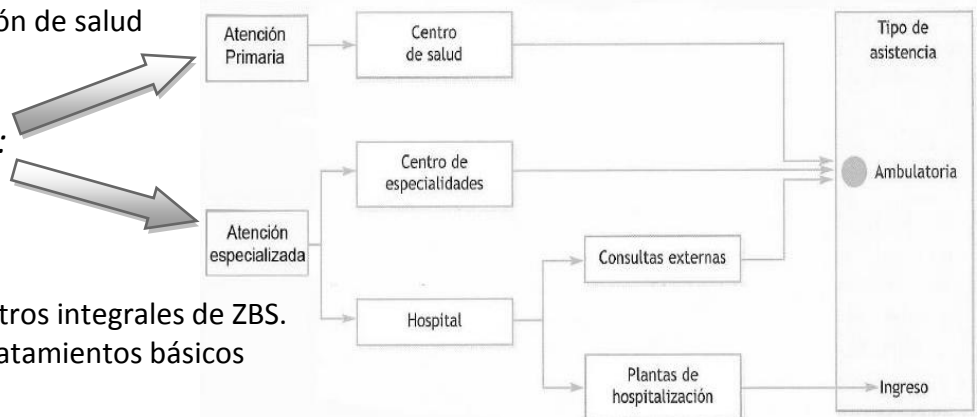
ón de salud

:

tros integrales de ZBS.
atamientos básicos

Atención Primaria

Centro de salud

Tipo de asistencia

Centro de especialidades

Ambulatoria

Atención especializada

Consultas externas

Hospital

Plantas de hospitalización

Ingreso